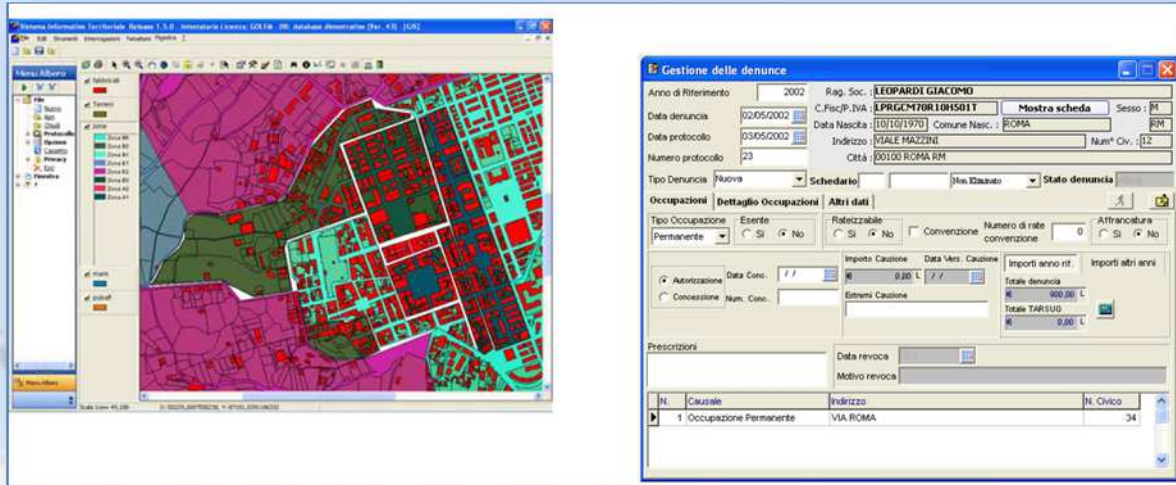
Sistema Informativo Territoriale Release 1.5.0 - Intestatario Licenza: GOLEM - DB: database dimostrativo [Ver. 43] - [GIS]

File Edit Strumenti Interrogazioni Tematismi Finestra ?

Menu Albero

File
Nuovo
Apri
Chiudi
Protocollo
Opzioni
Cassetto
Privacy
Esci
Finestra
?

Fabbricati
Terreni
Zone
Zona B6
Zona B5
Zona B4
Zona B3
Zona B2
Zona B1
Zona A2
Zona A1
Viabilità
Idrografia

Menu Albero

Scala Linea 49,188

Gestione delle denunce

Anno di Riferimento 2002
Rag. Soc. : LEOPARDI GIACOMO
C.Fisc/P.IVA : LPRGCM70R10H501T
Mostra scheda
Sesso : M
Data denuncia 02/05/2002
Data Nascita : 10/10/1970
Comune Nasc. : ROMA
RM
Data protocollo 03/05/2002
Indirizzo : VIALE MAZZINI
Num° Civ. : 12
Numero protocollo 23
Città : 00100 ROMA RM
Tipo Denuncia Nuova
Schedario
Non Eliminato
Stato denuncia

Occupazioni | Dettaglio Occupazioni | Altri dati

Tipo Occupazione Permanente
Esente Si No
Rateizzabile Si No
Convenzione
Numero di rate convenzione 0
Affrancatura Si No

Autorizzazione
Concessione
Data Conc. / /
Num. Conc.
Importo Cauzione € 0,00 L
Data Vers. Cauzione / /
Estremi Cauzione
Importi anno rif.
Importi altri anni
Totale denuncia € 900,00 L
Totale TARSUG € 0,00 L

Prescrizioni
Data revoca
Motivo revoca

| N. | Causale | Indirizzo | N. Civico |
|---|---|---|---|
| 1 | Occupazione Permanente | VIA ROMA | 34 |